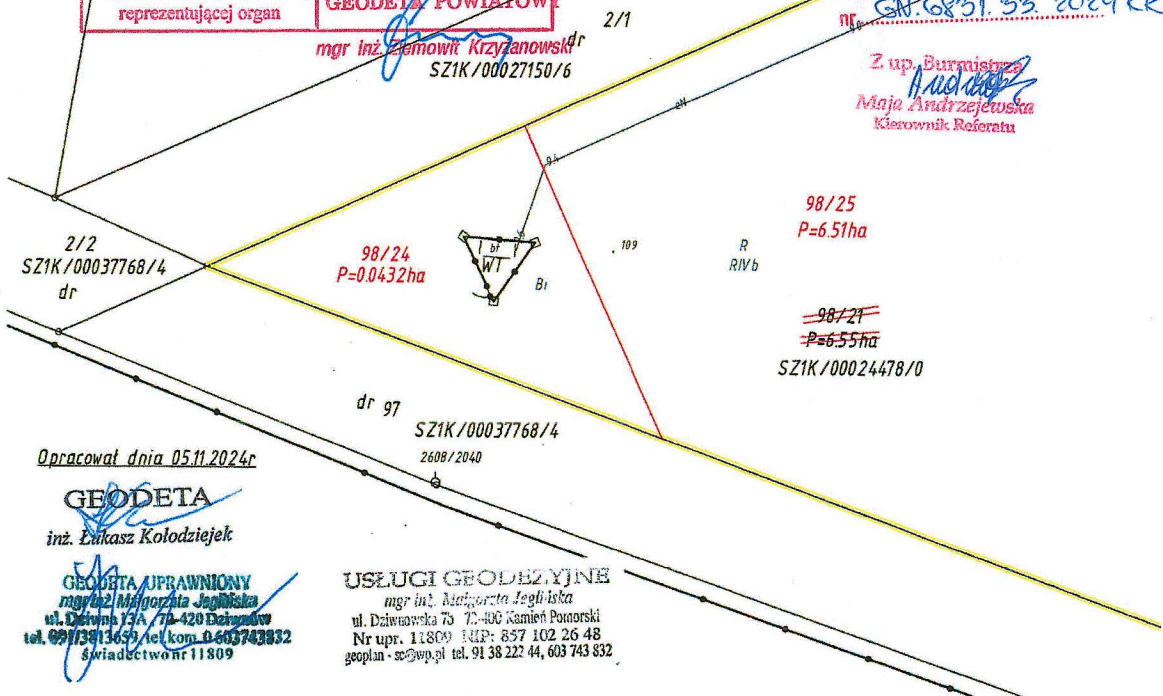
reprezentującej organ

GEODETA POWIATOWY

mgr inż. Ziemowit Krzyżanowski

nr GN.6831.33.2024.KK

2/1

dr

SZ1K/00027150/6

Z up. Burmistrza

Maja Andrzejewska

Kierownik Referatu

94

98/25

P=6.51ha

2/2

SZ1K/00037768/4

dr

98/24

P=0.0432ha

bf

WT

109

R

RIVb

Bi

98/21

P=6.55ha

SZ1K/00024478/0

dr 97

SZ1K/00037768/4

Opracował dnia 05.11.2024r

2608/2040

GEODETA

inż. Łukasz Kołodziejek

GEODETA UPRAWNIONY
mgr inż. Małgorzata Jeglińska
ul. Dziwna 13A 72-420 Dziwnów
tel. 091 3813659, tel. kom. 0 603743832
świadectwo nr 11809

USŁUGI GEODEZYJNE
mgr inż. Małgorzata Jeglińska
ul. Dziwnowska 75 72-400 Kamień Pomorski
Nr upr. 11809 NIP: 857 102 26 48
geoplan - sc@wp.pl tel. 91 38 222 44, 603 743 832